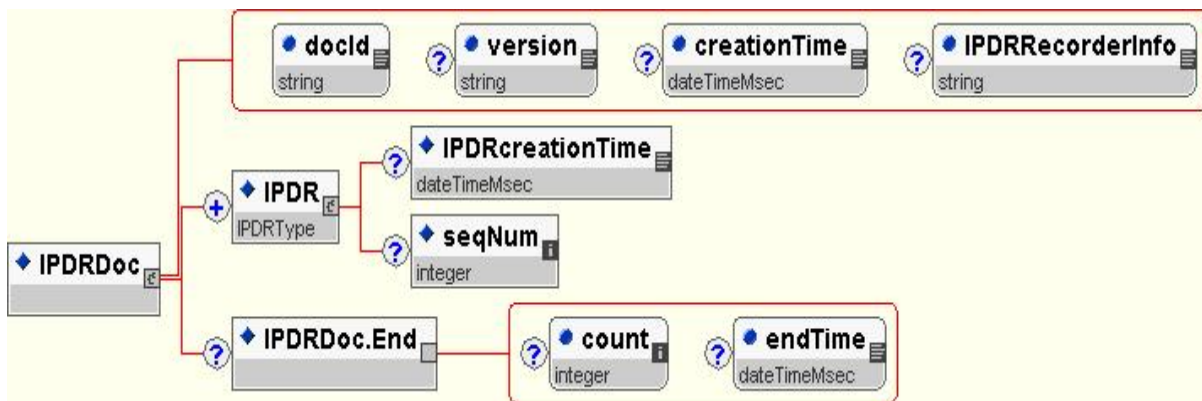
docId
string

?
version
string

?
creationTime
dateTimeMsec

?
IPDRRecorderInfo
string

+
IPDR
IPDRType

?
IPDRcreationTime
dateTimeMsec

?
seqNum
integer

IPDRDoc

?
IPDRDoc.End

?
count
integer

?
endTime
dateTimeMsec